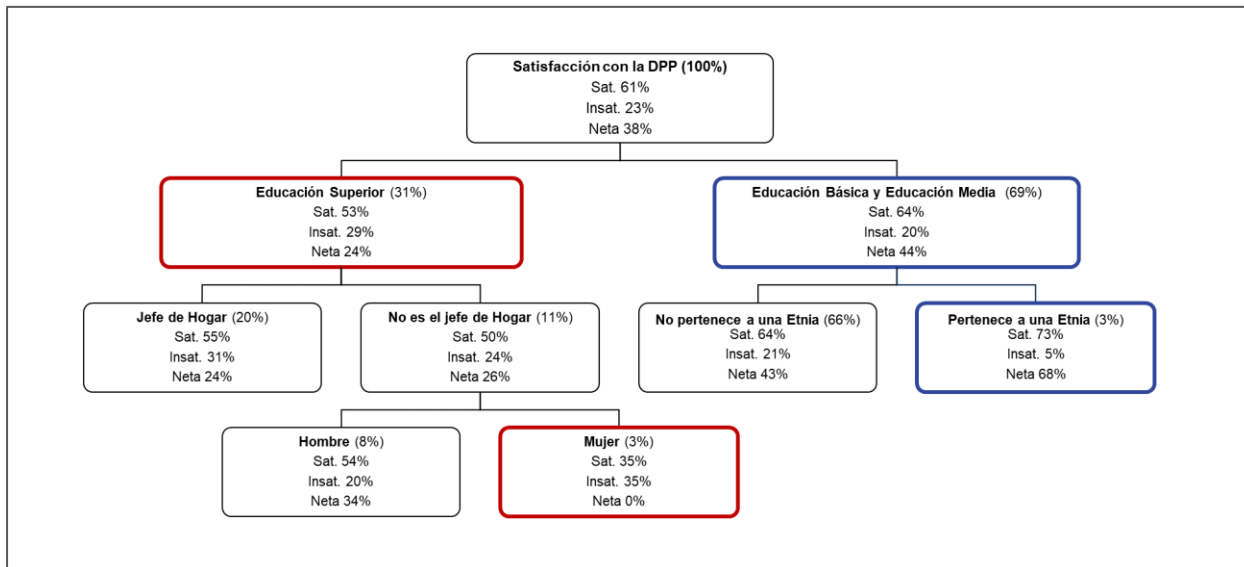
Satisfacción con la DPP (100%)
Sat. 61%
Insat. 23%
Neta 38%

Educación Superior (31%)
Sat. 53%
Insat. 29%
Neta 24%

Educación Básica y Educación Media (69%)
Sat. 64%
Insat. 20%
Neta 44%

Jefe de Hogar (20%)
Sat. 55%
Insat. 31%
Neta 24%

No es el jefe de Hogar (11%)
Sat. 50%
Insat. 24%
Neta 26%

No pertenece a una Etnia (66%)
Sat. 64%
Insat. 21%
Neta 43%

Pertenece a una Etnia (3%)
Sat. 73%
Insat. 5%
Neta 68%

Hombre (8%)
Sat. 54%
Insat. 20%
Neta 34%

Mujer (3%)
Sat. 35%
Insat. 35%
Neta 0%